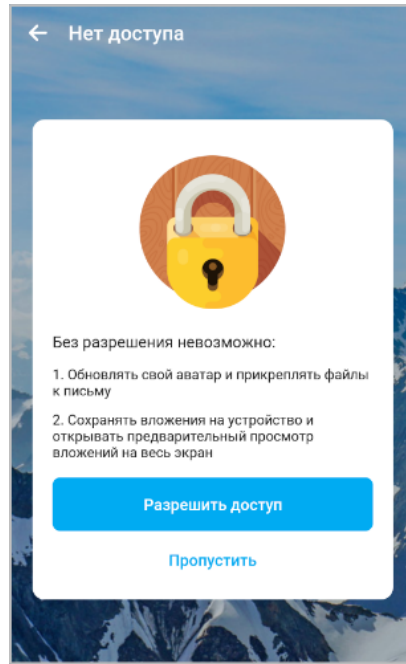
Нет доступа

Без разрешения невозможно:

1. Обновлять свой аватар и прикреплять файлы к письму

2. Сохранять вложения на устройство и открывать предварительный просмотр вложений на весь экран

Разрешить доступ

Пропустить